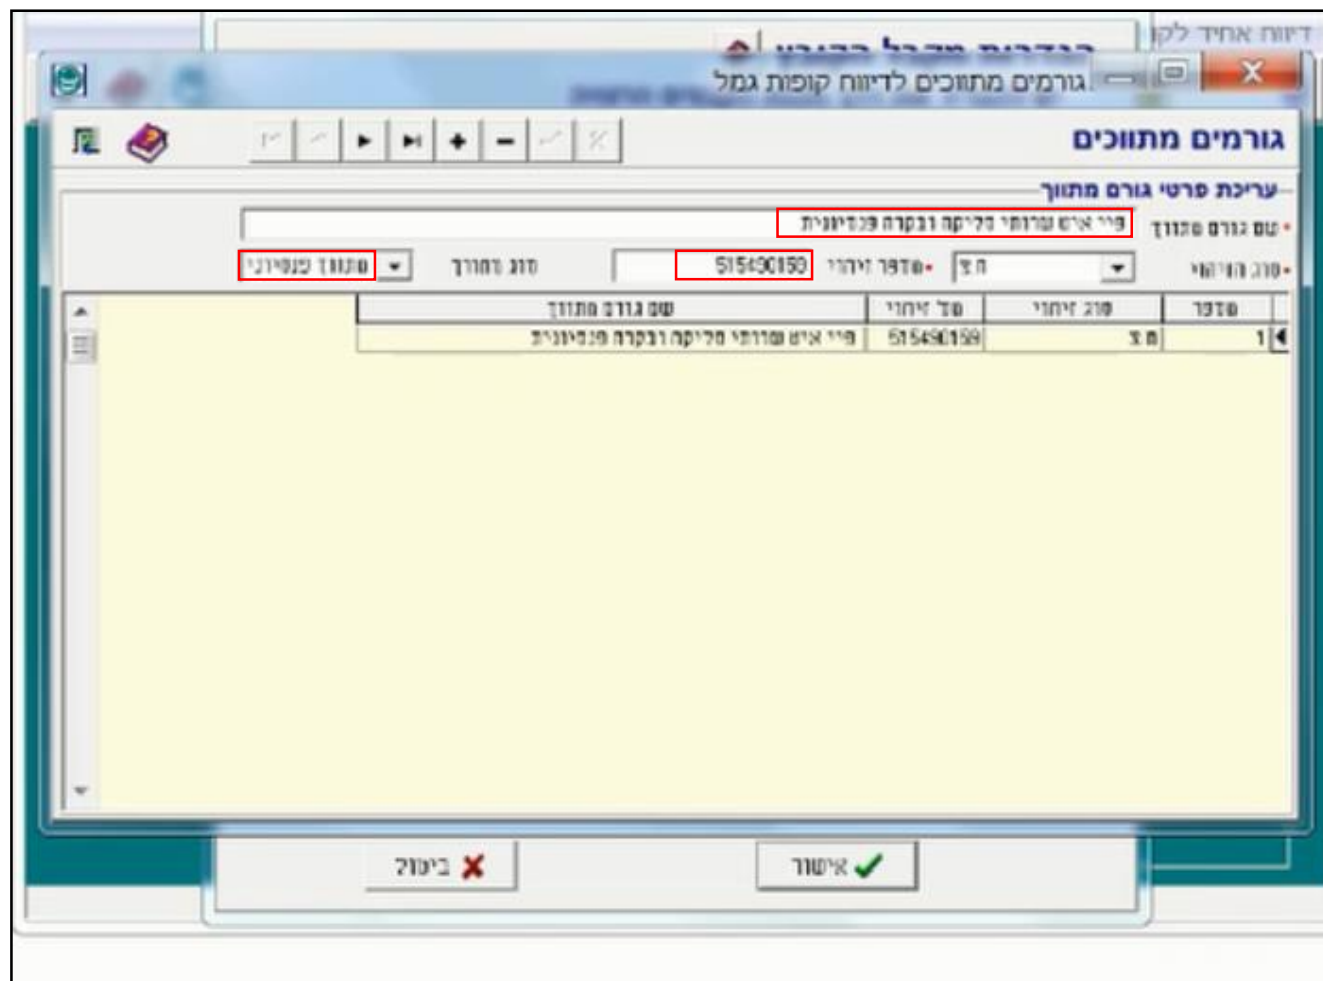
דיווח אחיד לקו
גורמים מתווכים לדיווח קופות גמל
גורמים מתווכים
עריכת פרטי גורם מתווך
שם גורם מתווך
פי אי אס שרותי סליקה ובקרה פנסיונית
סוג הזיהוי
ח.פ
מספר זיהוי
515490159
סוג התווך
מתווך פנסיוני
| מספר | סוג זיהוי | מס' זיהוי | שם גורם מתווך |
|---|---|---|---|
| 1 | ח.פ | 515490159 | פי אי אס שרותי סליקה ובקרה פנסיונית |
ביטול
אישור